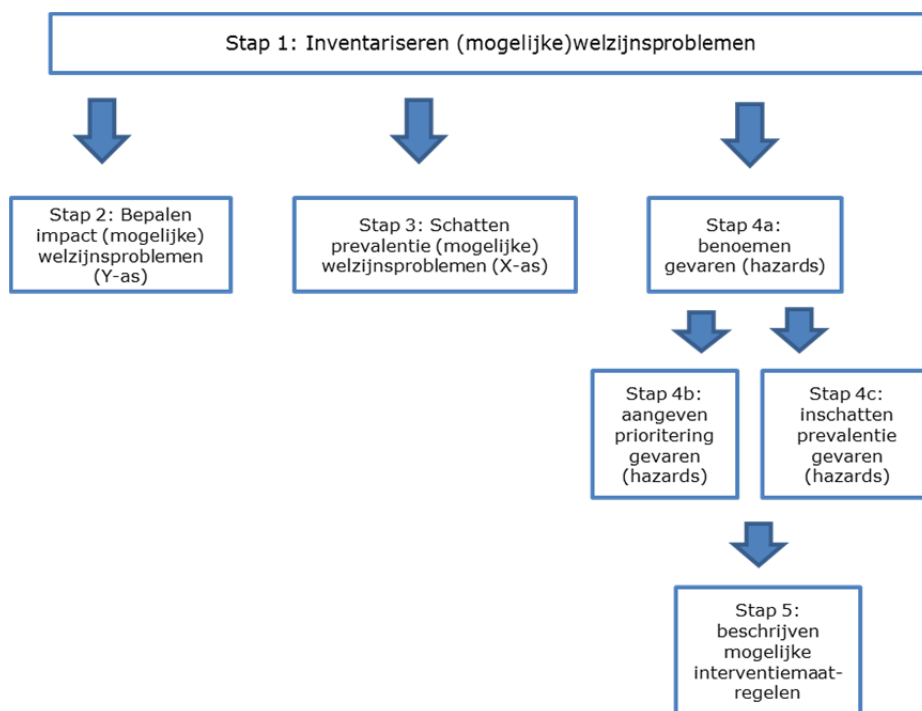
Stap 1: Inventariseren (mogelijke)welzijnsproblemen

Stap 2: Bepalen impact (mogelijke) welzijnsproblemen (Y-as)

Stap 3: Schatten prevalentie (mogelijke) welzijnsproblemen (X-as)

Stap 4a: benoemen gevaren (hazards)

Stap 4b: aangeven prioritering gevaren (hazards)

Stap 4c: inschatten prevalentie gevaren (hazards)

Stap 5: beschrijven mogelijke interventiemaat-regelen